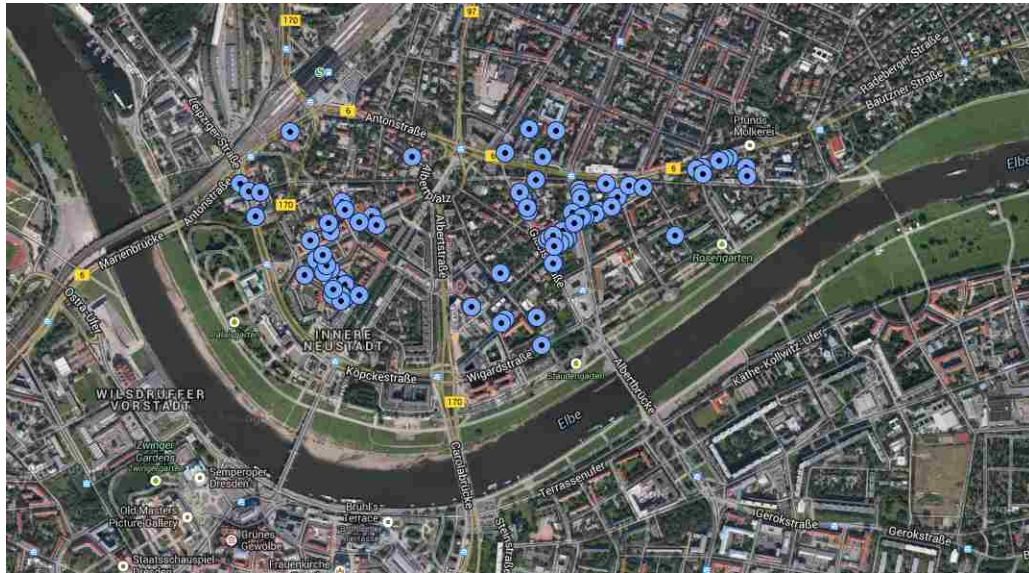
170
97
Radeberger Straße
Bautzner Straße
Pfunds Molkerei
Leipziger Straße
Antonstraße
6
6
Elbe
Antonstraße
170
Albertplatz
Albertstraße
Marienbrücke
Rosengarten
6
Ostra-Ufer
INNERE NEUSTADT
Palaisgarten
Käthe-Kollwitz-Ufer
Köpckestraße
Wigardstraße
Staudengarten
Albertbrücke
WILSDRUFFER VORSTADT
170
Elbe
Zwinger Gardens
Zwingergarten
Semperoper Dresden
Carolabrücke
Terrassenufer
Old Masters Picture Gallery
Brühl's Terrace
Grünes Gewölbe
Gerokstraße
Gerokstraße
Staatsschauspiel Dresden
Frauenkirche